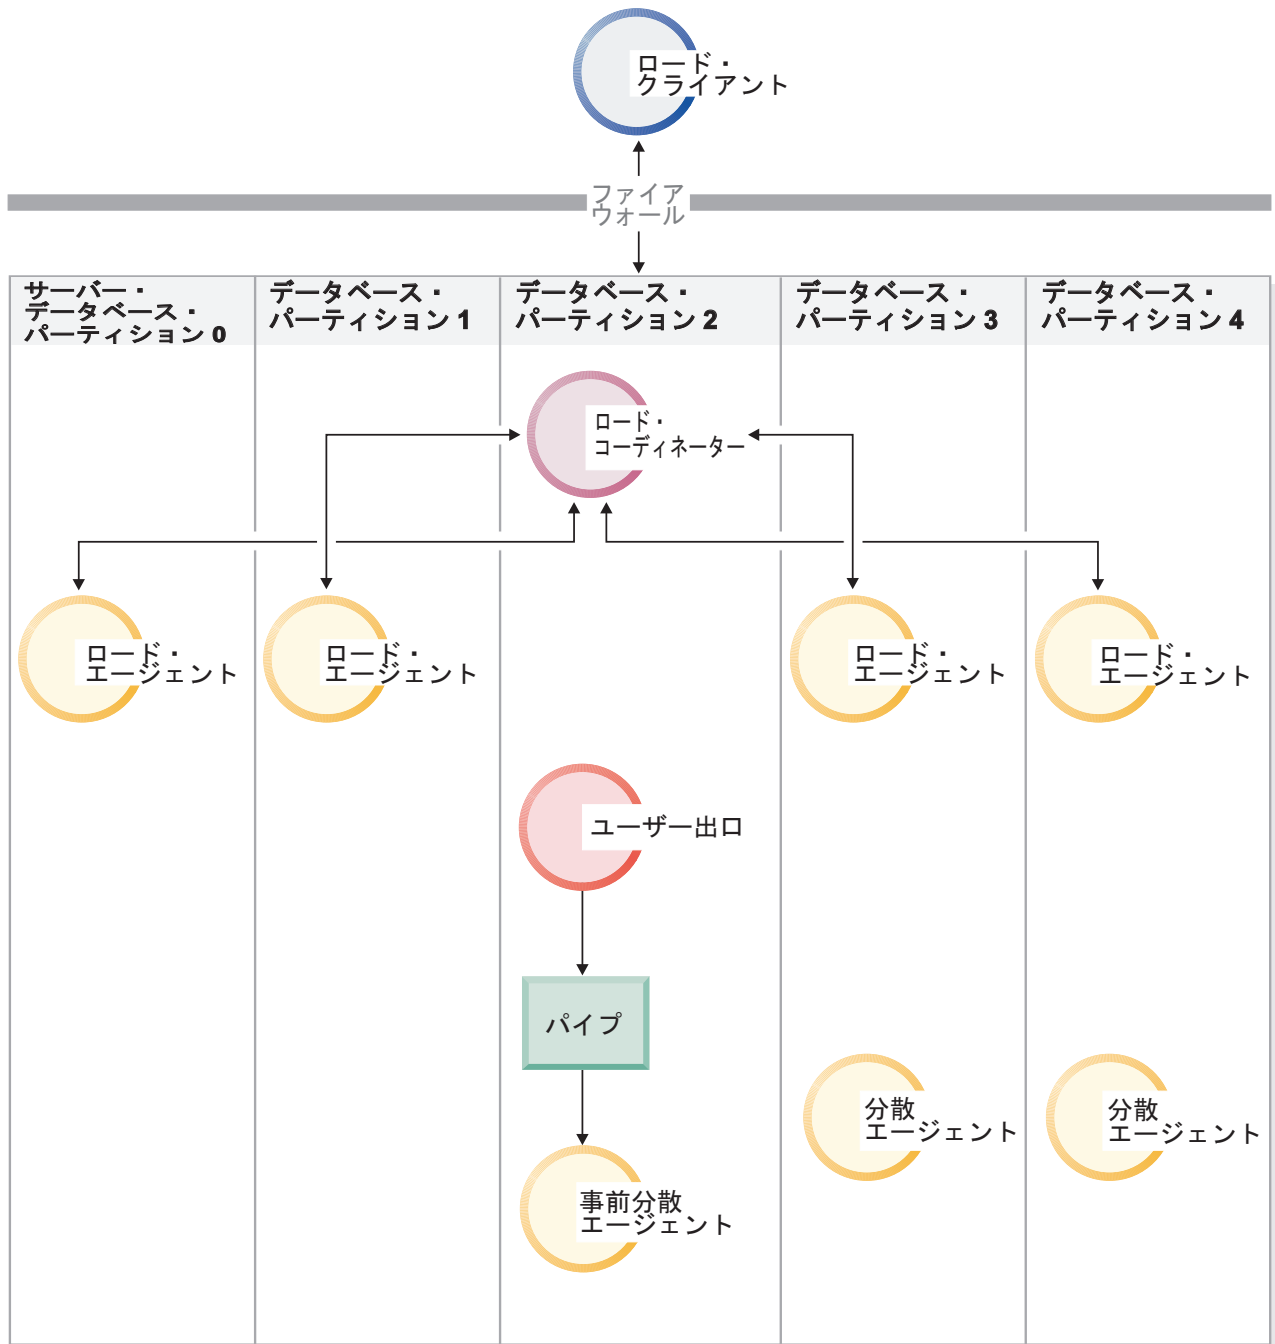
ロード・
クライアント

ファイア
ウォール

サーバー・
データベース・
パーティション 0

データベース・
パーティション 1

データベース・
パーティション 2

データベース・
パーティション 3

データベース・
パーティション 4

ロード・
コーディネーター

ロード・
エージェント

ロード・
エージェント

ロード・
エージェント

ロード・
エージェント

ユーザー出口

パイプ

事前分散
エージェント

分散
エージェント

分散
エージェント